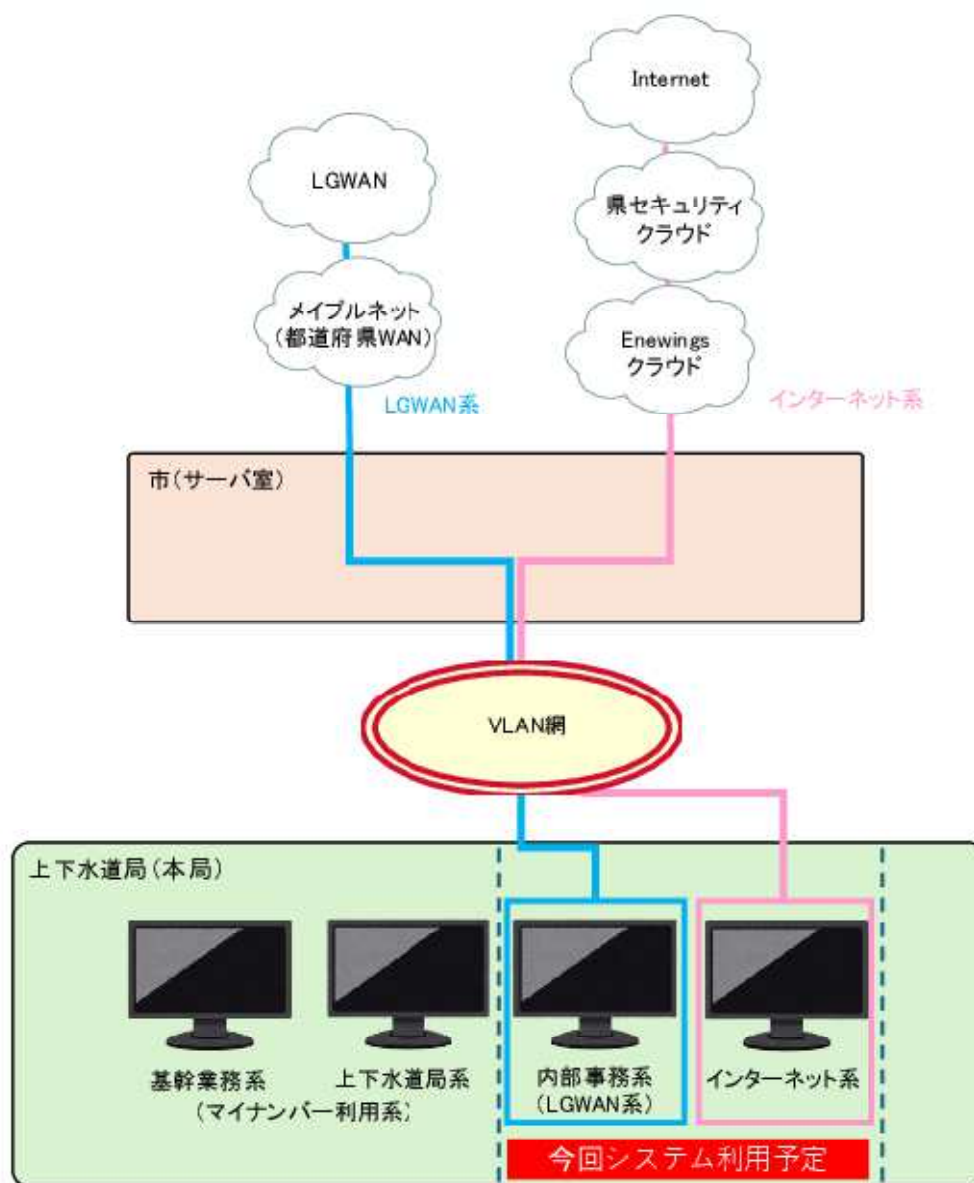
Internet

LGWAN

県セキュリティクラウド

メイプルネット（都道府県WAN）

Enewingsクラウド

LGWAN系

インターネット系

市（サーバ室）

VLAN網

上下水道局（本局）

基幹業務系（マイナンバー利用系）

上下水道局系

内部事務系（LGWAN系）

インターネット系

今回システム利用予定